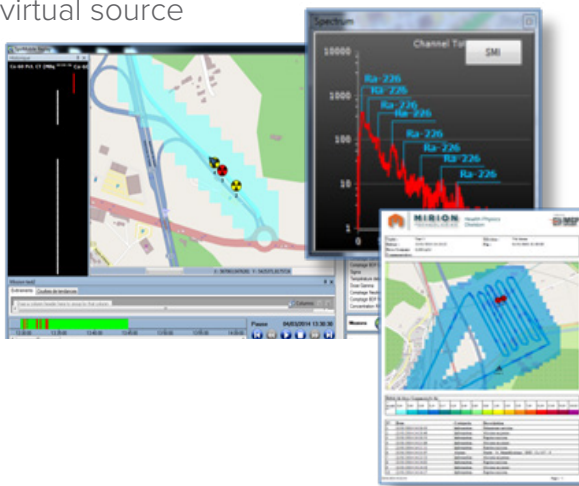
virtual source

Spectrum

Channel To

SMI

10000

1000

100

10

1

Ra-226

Ra-226

Ra-226

Ra-226

Ra-226

Ra-226

Ra-226

Ra-226

Ra-226

MIRION TECHNOLOGIES

Health Physics Division

Pause

04/03/2014 13:30:30

Mesure